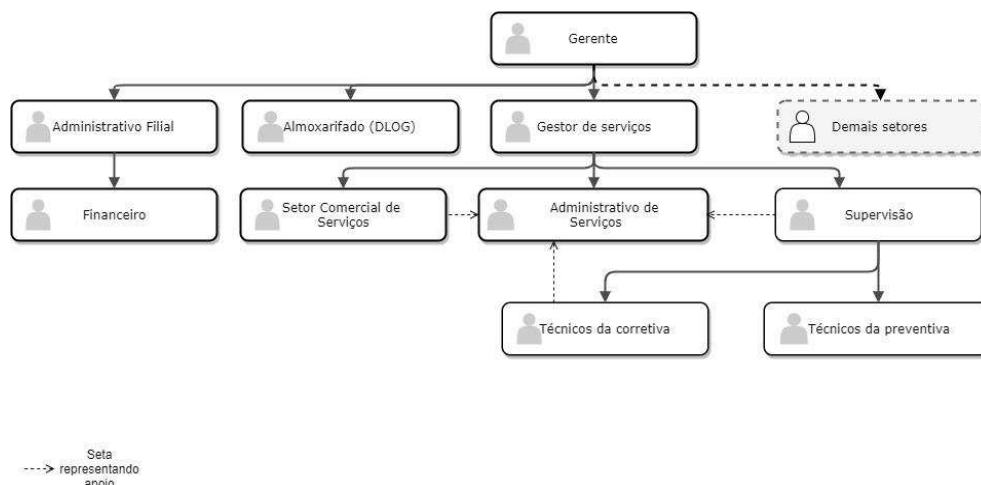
Gerente

Administrativo Filial

Almoxarifado (DLOG)

Gestor de serviços

Demais setores

Financeiro

Setor Comercial de Serviços

Administrativo de Serviços

Supervisão

Técnicos da corretiva

Técnicos da preventiva

Seta representando apoio